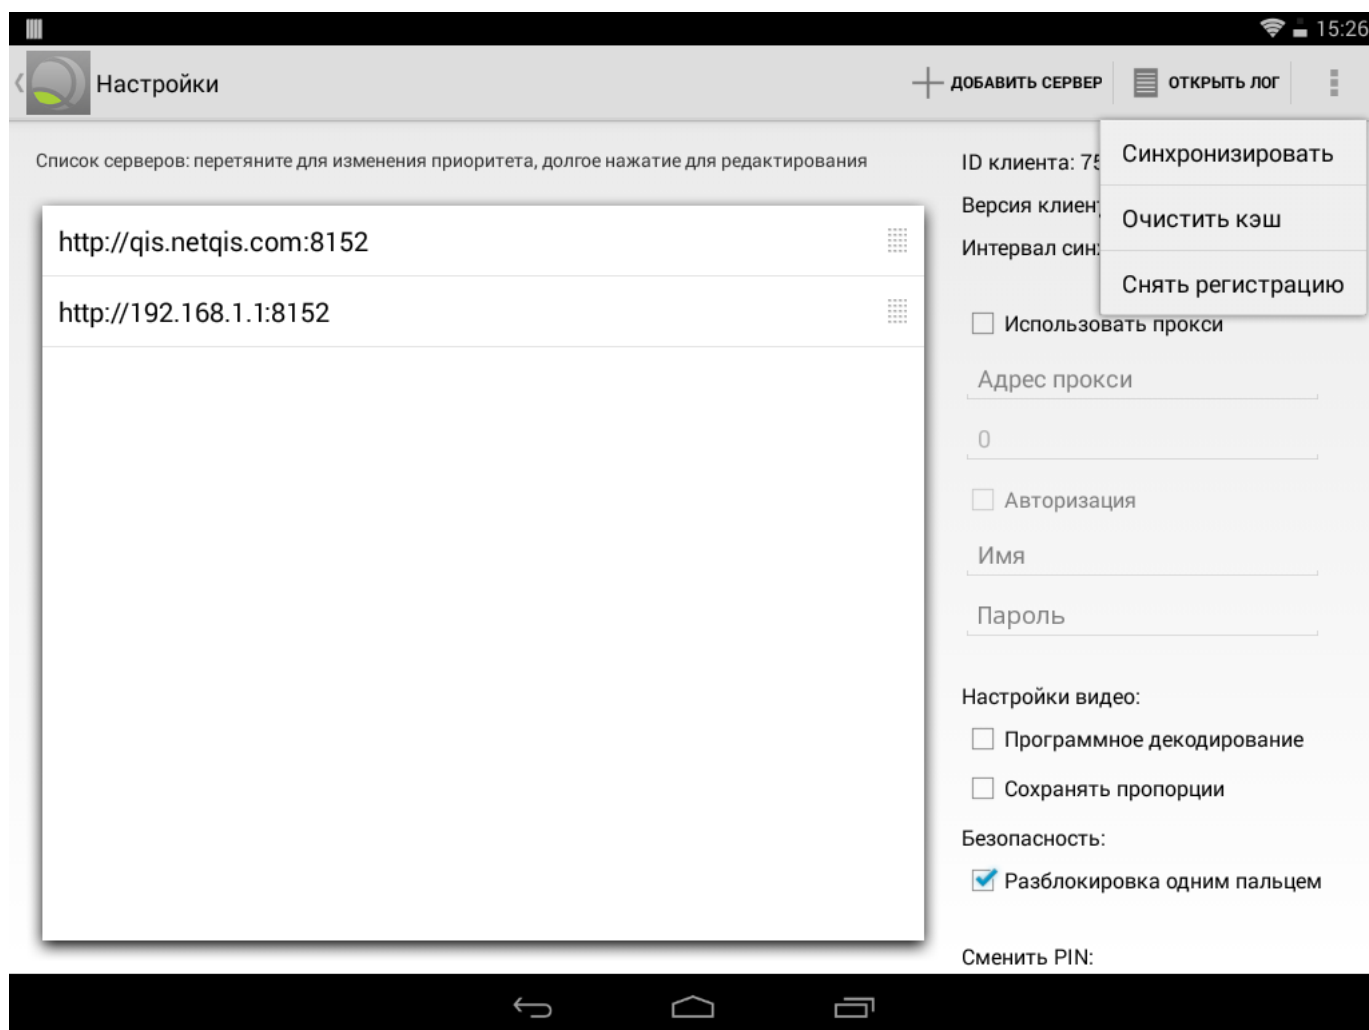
15:26

Настройки

ДОБАВИТЬ СЕРВЕР

ОТКРЫТЬ ЛОГ

Список серверов: перетяните для изменения приоритета, долгое нажатие для редактирования

http://qis.netqis.com:8152

http://192.168.1.1:8152

ID клиента: 75

Версия клиен

Интервал син

Синхронизировать

Очистить кэш

Снять регистрацию

Использовать прокси

Адрес прокси

0

Авторизация

Имя

Пароль

Настройки видео:

Программное декодирование

Сохранять пропорции

Безопасность:

Разблокировка одним пальцем

Сменить PIN: